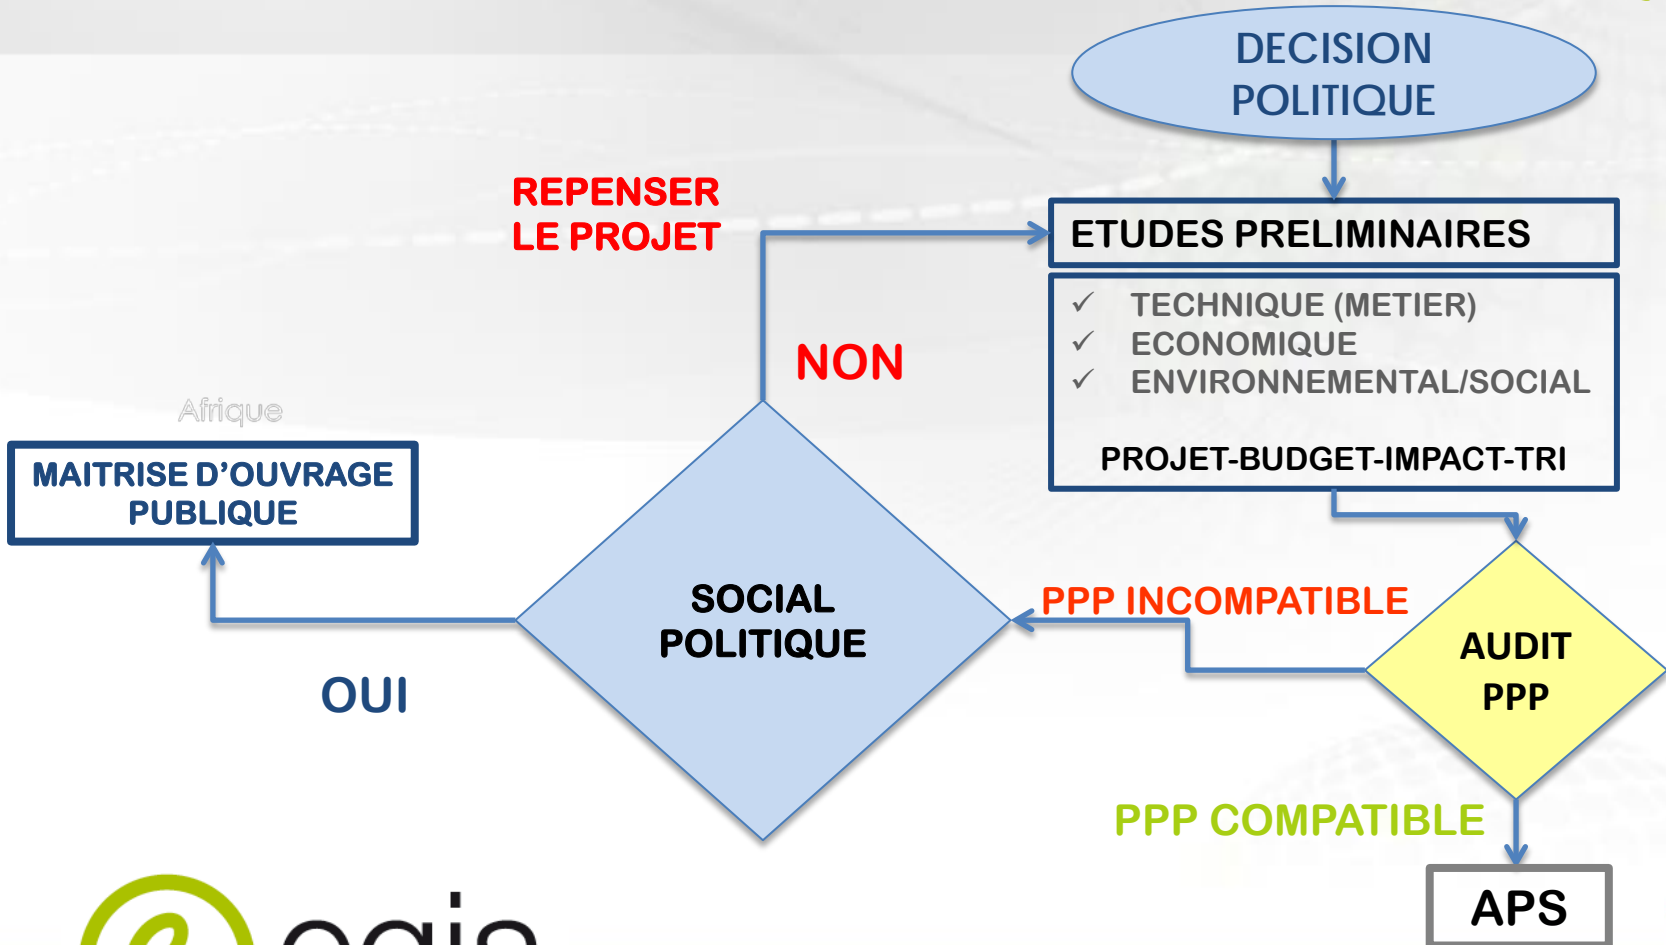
DECISION POLITIQUE

REPENSER LE PROJET

ETUDES PRELIMINAIRES

✓ TECHNIQUE (METIER)
✓ ECONOMIQUE
✓ ENVIRONNEMENTAL/SOCIAL

PROJET-BUDGET-IMPACT-TRI

NON

Afrique

MAITRISE D'OUVRAGE PUBLIQUE

SOCIAL POLITIQUE

PPP INCOMPATIBLE

AUDIT PPP

OUI

PPP COMPATIBLE

APS

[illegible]